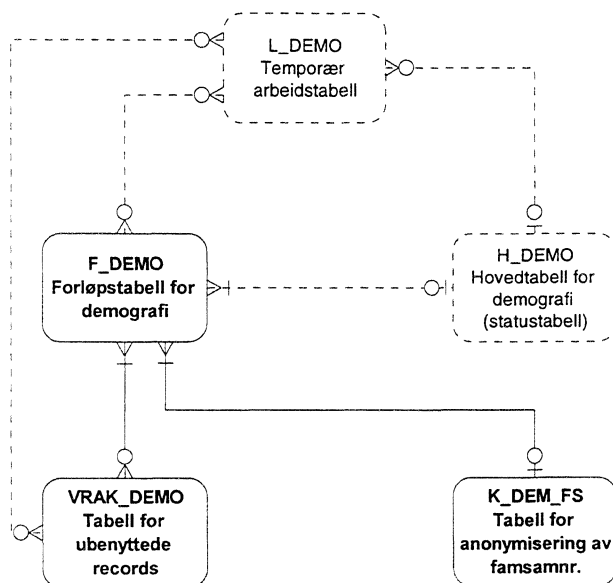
L_DEMO
Temporær arbeidstabell

F_DEMO
Forløpstabell for demografi

H_DEMO
Hovedtabell for demografi (statustabell)

VRAK_DEMO
Tabell for ubenyttede records

K_DEM_FS
Tabell for anonymisering av famsamnr.